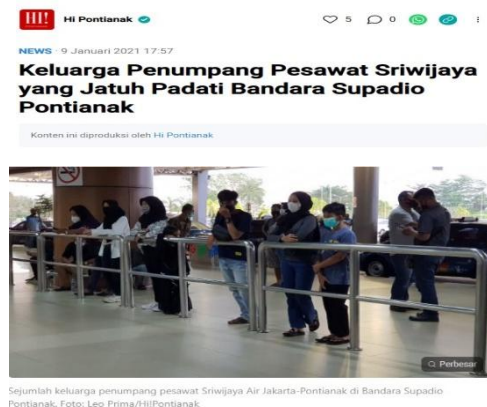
HI! Hi Pontianak

5 0

NEWS · 9 Januari 2021 17:57

Keluarga Penumpang Pesawat Sriwijaya yang Jatuh Padati Bandara Supadio Pontianak

Konten ini diproduksi oleh Hi Pontianak

Perbesar

Sejumlah keluarga penumpang pesawat Sriwijaya Air Jakarta-Pontianak di Bandara Supadio Pontianak. Foto: Leo Prima/Hi!Pontianak